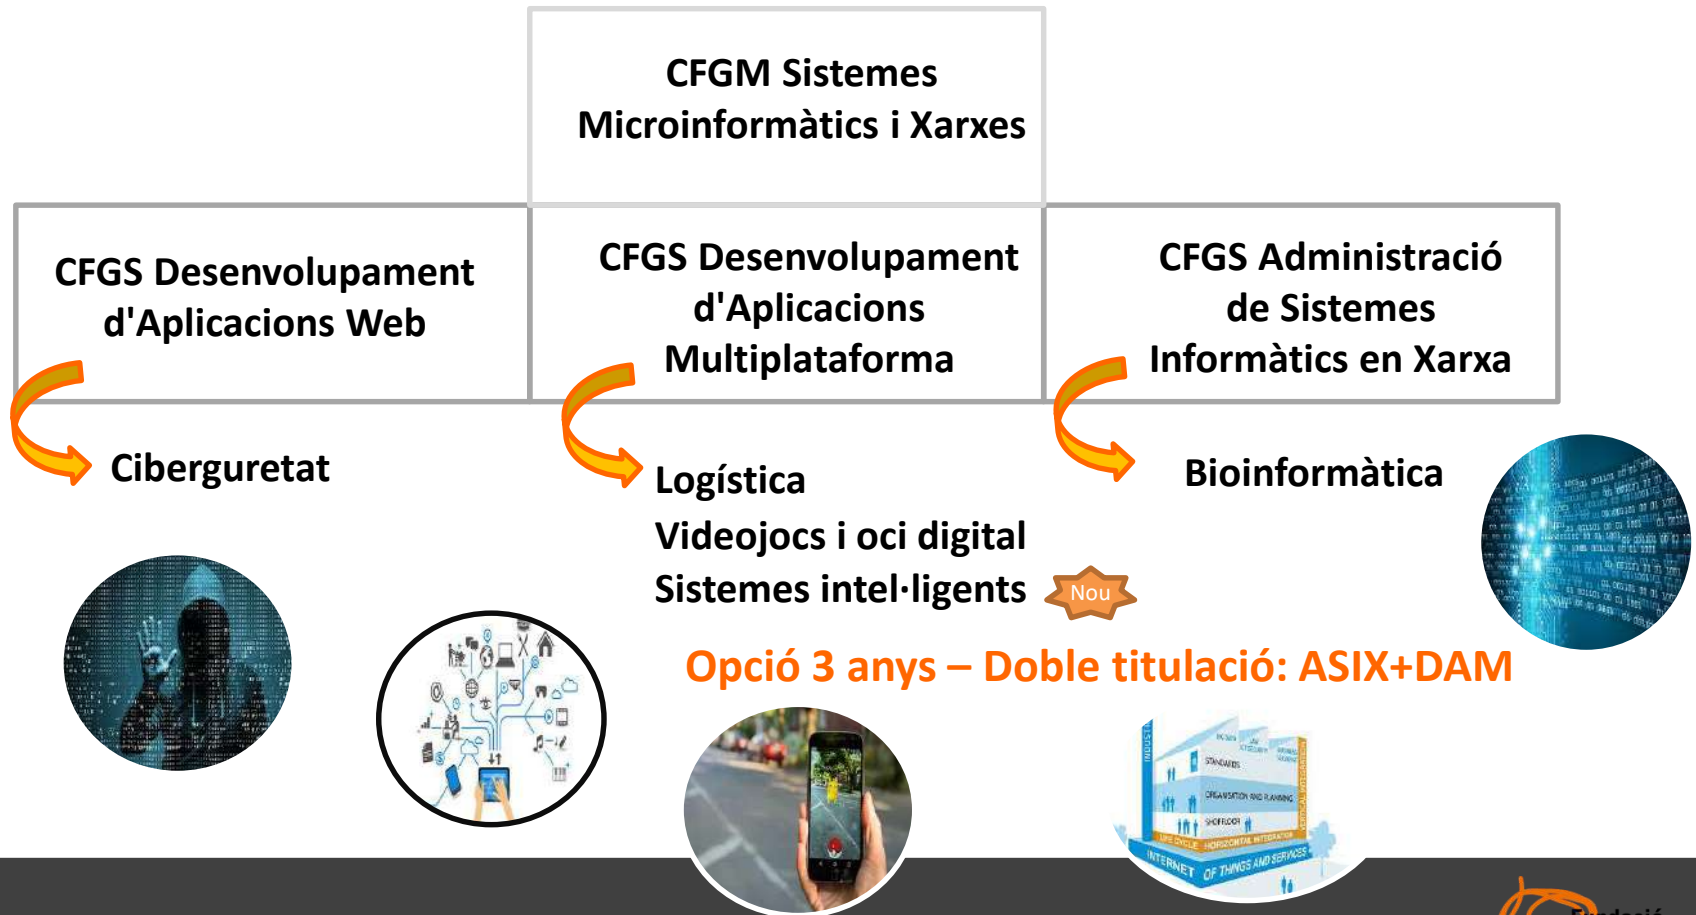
CFGM Sistemes Microinformàtics i Xarxes

CFGS Desenvolupament d'Aplicacions Web

CFGS Desenvolupament d'Aplicacions Multiplataforma

CFGS Administració de Sistemes Informàtics en Xarxa

Ciberguretat

Logística
Videojocs i oci digital
Sistemes intel·ligents

Nou

Bioinformàtica

Opció 3 anys – Doble titulació: ASIX+DAM

STANDARDS
ORGANISATION AND PLANNING
SHOPFLOOR
LIFE CYCLE
HORIZONTAL INTEGRATION
INTERNET OF THINGS AND SERVICES

Fundació